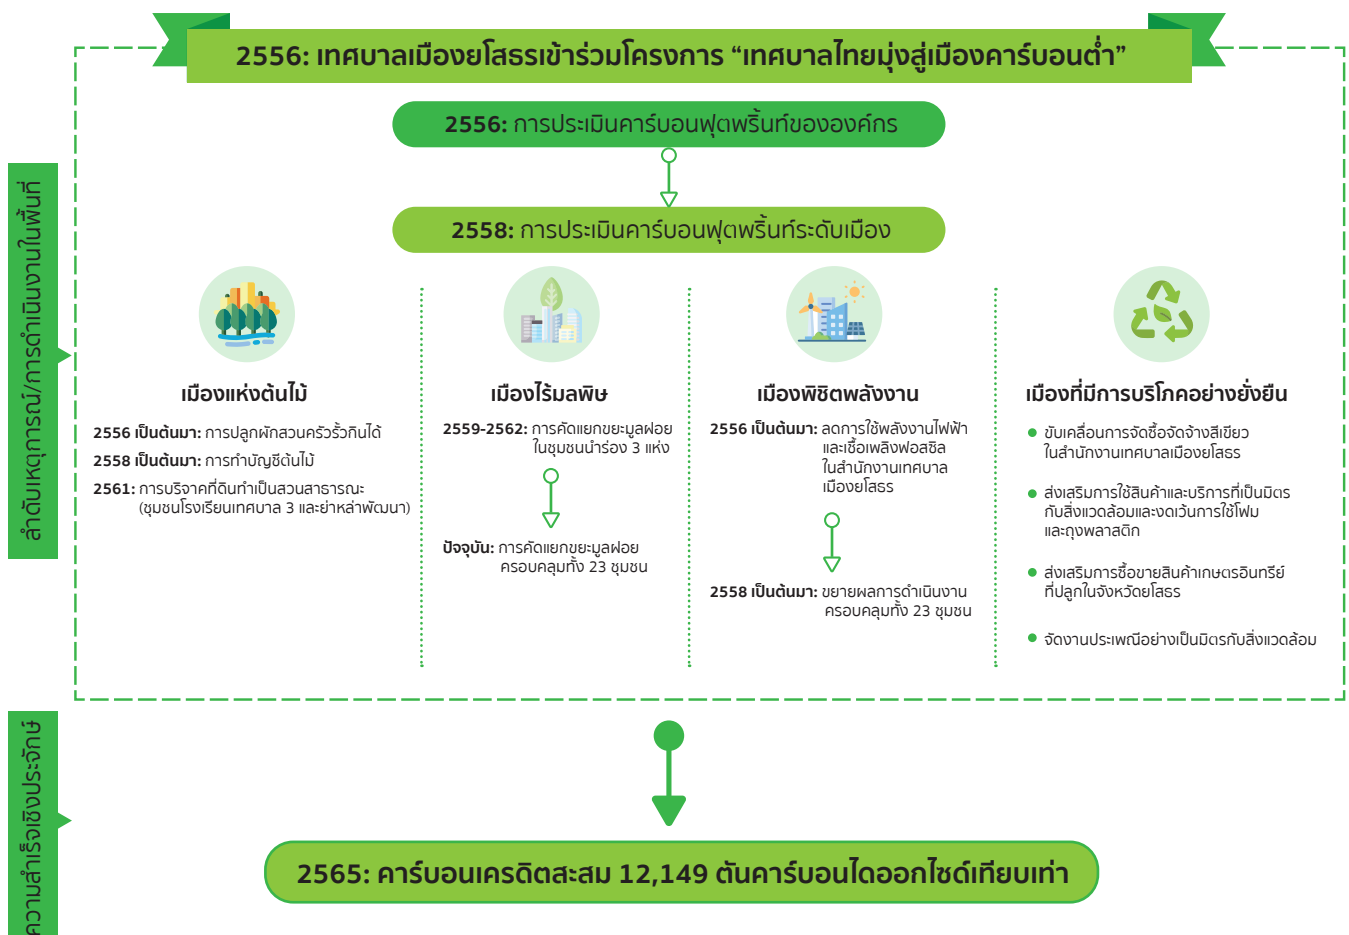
ลำดับเหตุการณ์/การดำเนินงานในพื้นที่

2556: เทศบาลเมืองยโสธรเข้าร่วมโครงการ “เทศบาลไทยมุ่งสู่เมืองคาร์บอนต่ำ”

2556: การประเมินคาร์บอนฟุตพริ้นท์ขององค์กร

2558: การประเมินคาร์บอนฟุตพริ้นท์ระดับเมือง

เมืองแห่งต้นไม้

2556 เป็นต้นมา: การปลูกผักสวนครัวรั้วกินได้

2558 เป็นต้นมา: การทำบัญชีต้นไม้

2561: การบริจาคที่ดินทำเป็นสวนสาธารณะ (ชุมชนโรงเรียนเทศบาล 3 และย่าหล่าพัฒนา)

เมืองไร้มลพิษ

2559-2562: การคัดแยกขยะมูลฝอยในชุมชนนำร่อง 3 แห่ง

ปัจจุบัน: การคัดแยกขยะมูลฝอยครอบคลุมทั้ง 23 ชุมชน

เมืองพิชิตพลังงาน

2556 เป็นต้นมา: ลดการใช้พลังงานไฟฟ้าและเชื้อเพลิงฟอสซิลในสำนักงานเทศบาลเมืองยโสธร

2558 เป็นต้นมา: ขยายผลการดำเนินงานครอบคลุมทั้ง 23 ชุมชน

เมืองที่มีการบริโภคอย่างยั่งยืน

● ขับเคลื่อนการจัดซื้อจัดจ้างสีเขียวในสำนักงานเทศบาลเมืองยโสธร

● ส่งเสริมการใช้สินค้าและบริการที่เป็นมิตรกับสิ่งแวดล้อมและงดเว้นการใช้โฟมและถุงพลาสติก

● ส่งเสริมการซื้อขายสินค้าเกษตรอินทรีย์ที่ปลูกในจังหวัดยโสธร

● จัดงานประเพณีอย่างเป็นมิตรกับสิ่งแวดล้อม

ความสำเร็จเชิงประจักษ์

2565: คาร์บอนเครดิตสะสม 12,149 ตันคาร์บอนไดออกไซด์เทียบเท่า